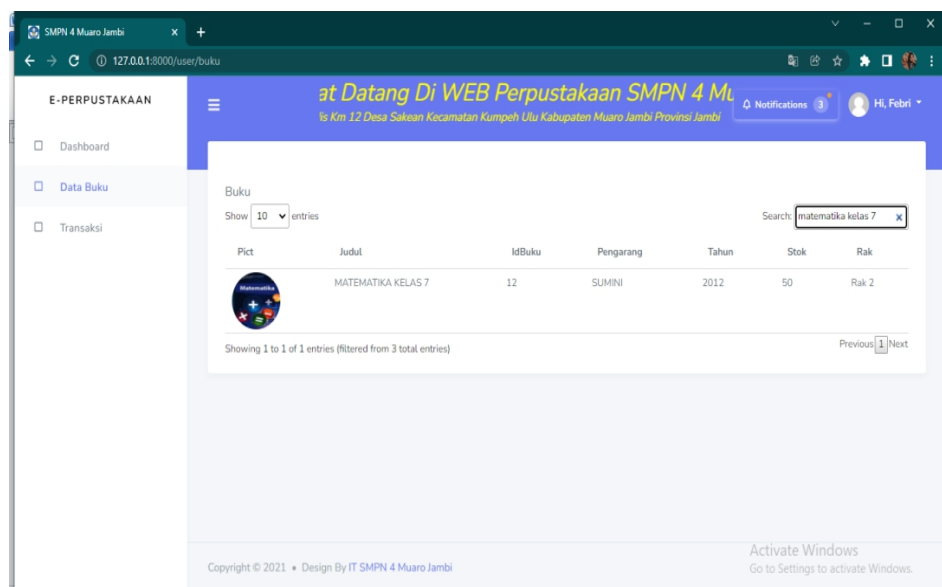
SMPN 4 Muaro Jambi
127.0.0.1:8000/user/buku

E-PERPUSTAKAAN

Dashboard
Data Buku
Transaksi

at Datang Di WEB Perpustakaan SMPN 4 Mu
lis Km 12 Desa Sakean Kecamatan Kumpeh Ulu Kabupaten Muaro Jambi Provinsi Jambi

Notifications 3
Hi, Febri

Buku

Show 10 entries

Search: matematika kelas 7 x

| Pict | Judul | IdBuku | Pengarang | Tahun | Stok | Rak |
|---|---|---|---|---|---|---|
| Matematika | MATEMATIKA KELAS 7 | 12 | SUMINI | 2012 | 50 | Rak 2 |

Showing 1 to 1 of 1 entries (filtered from 3 total entries)

Previous 1 Next

Copyright © 2021 • Design By IT SMPN 4 Muaro Jambi

Activate Windows
Go to Settings to activate Windows.